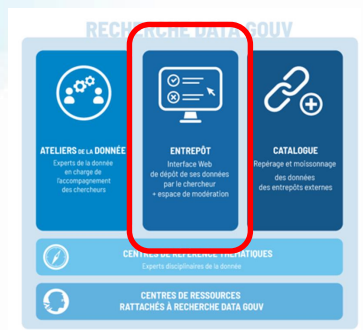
RECHERCHE DATA GOUV

ATELIERS DE LA DONNÉE
Experts de la donnée en charge de l'accompagnement des chercheurs

ENTREPÔT
Interface Web de dépôt de ses données par le chercheur + espace de modération

CATALOGUE
Repérage et moissonnage des données des entrepôts externes

CENTRES DE RÉFÉRENCE THÉMATIQUES
Experts disciplinaires de la donnée

CENTRES DE RESSOURCES
RATTACHÉS À RECHERCHE DATA GOUV